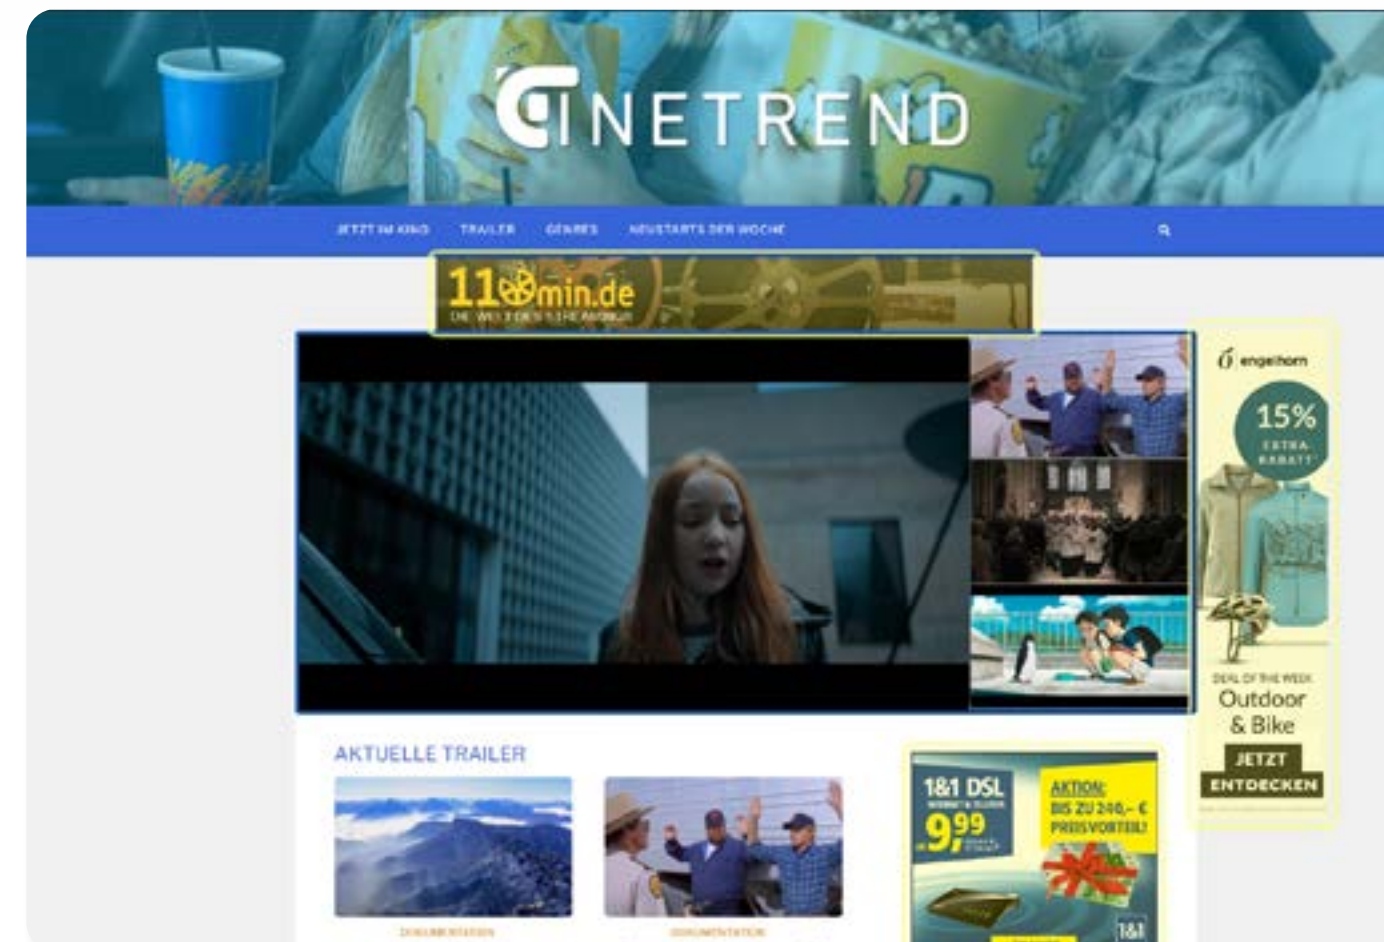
CINETREND

JETZT IM KINO TRAILER GENRES NEUSTARTS DER WOCHE

11880min.de
DIE WELT DER STREAMING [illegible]

engelhorn
15%
EXTRA RABATT*
DEAL OF THE WEEK
Outdoor & Bike
JETZT ENTDECKEN

AKTUELLE TRAILER

DOKUMENTATION

DOKUMENTATION

1&1 DSL
INTERNET & TELEFON
9,99
AKTION:
BIS ZU 240,– €
PREISVORTEIL!
1&1